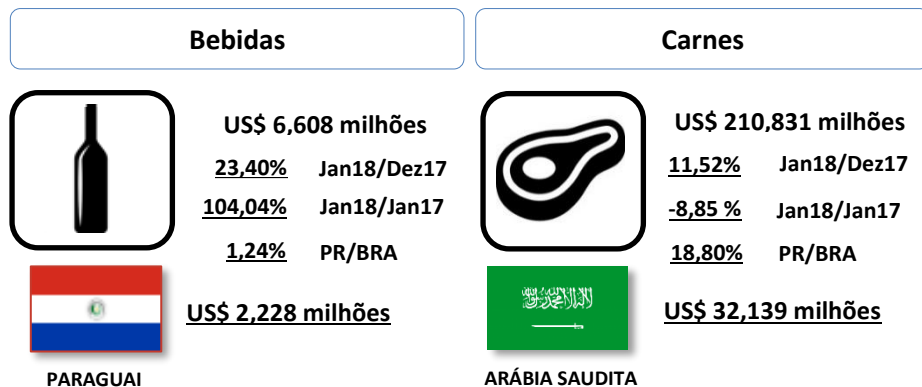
Bebidas

US$ 6,608 milhões

23,40% Jan18/Dez17

104,04% Jan18/Jan17

1,24% PR/BRA

US$ 2,228 milhões

PARAGUAI

Carnes

US$ 210,831 milhões

11,52% Jan18/Dez17

-8,85 % Jan18/Jan17

18,80% PR/BRA

US$ 32,139 milhões

ARÁBIA SAUDITA